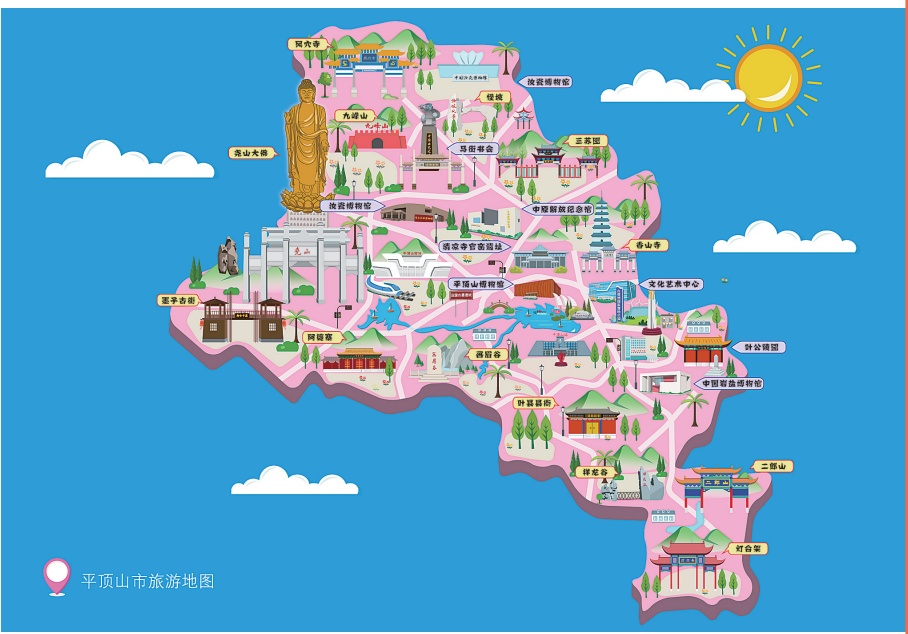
风穴寺
汝瓷博物馆
九峰山
怪坡
三苏园
尧山大佛
马街书会
汝瓷博物馆
中原解放纪念馆
香山寺
应国墓地
平顶山博物馆
文化艺术中心
墨子古街
叶公陵园
阿婆寨
画眉谷
中国盐业博物馆
叶县县衙
二郎山
祥龙谷
灯台架
平顶山市旅游地图